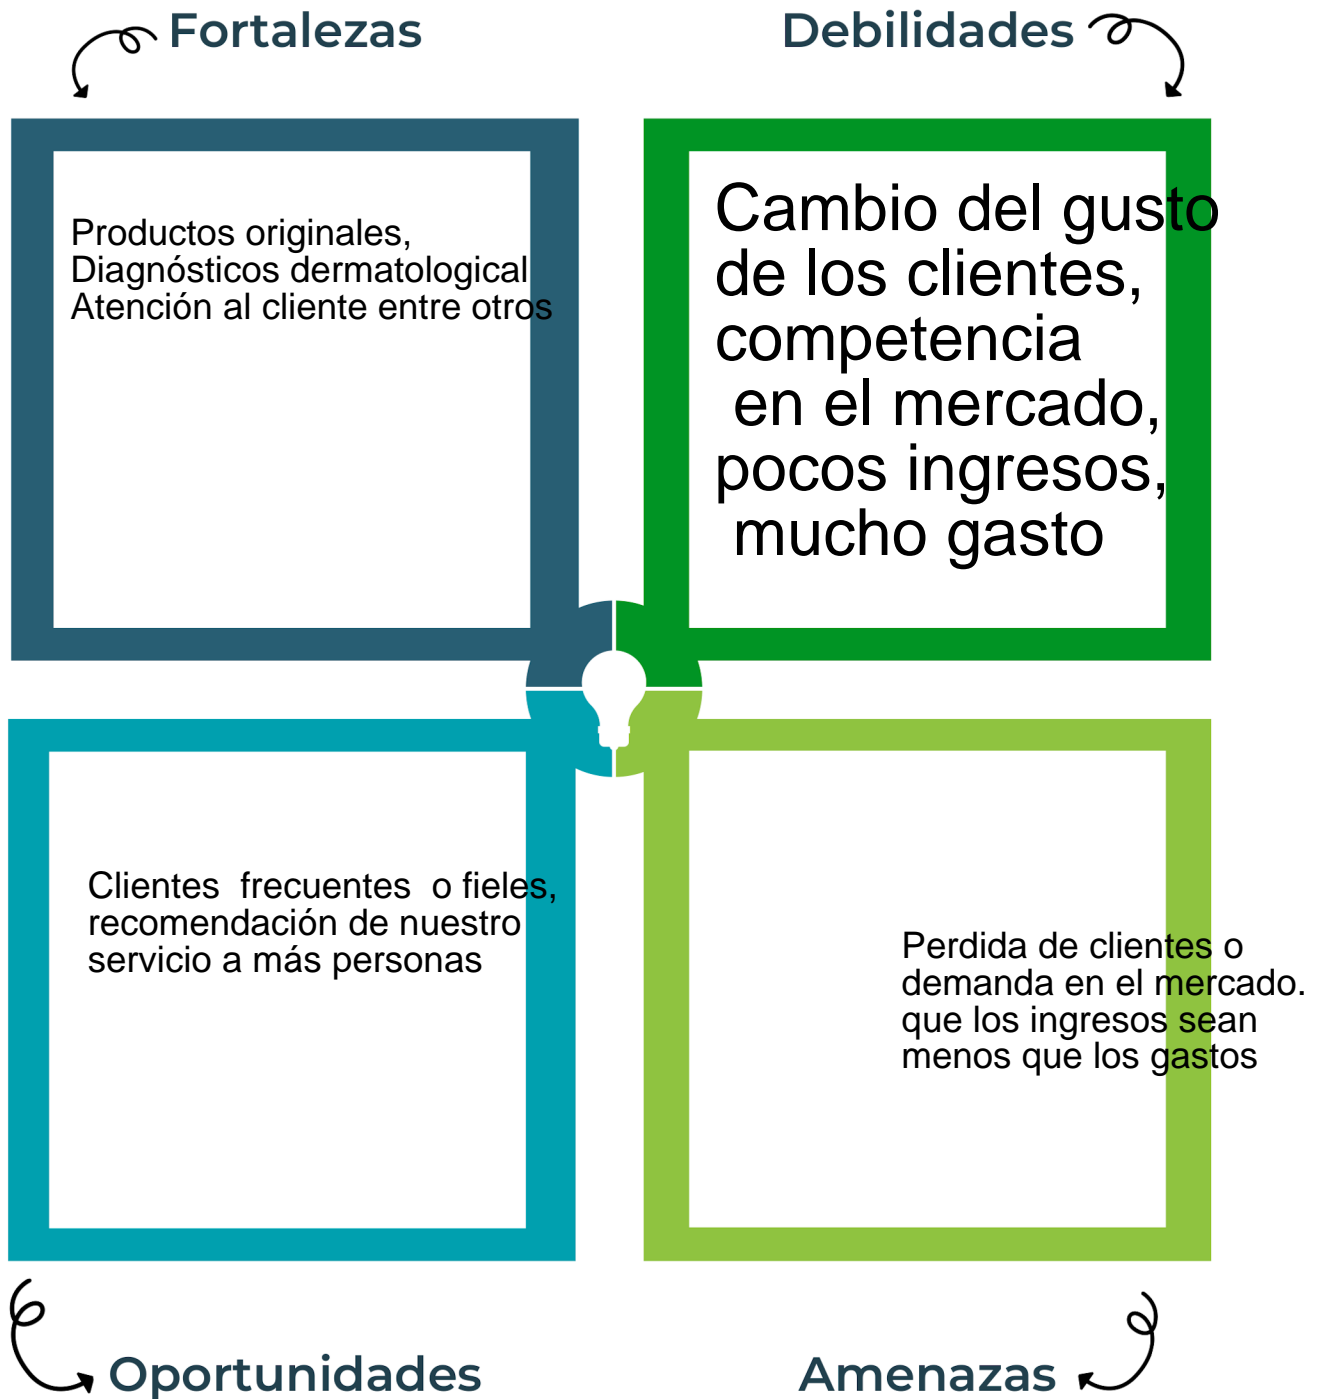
Fortalezas

Debilidades

Productos originales,
Diagnósticos dermatological
Atención al cliente entre otros

Cambio del gusto de los clientes, competencia en el mercado, pocos ingresos, mucho gasto

Clientes frecuentes o fieles, recomendación de nuestro servicio a más personas

Perdida de clientes o demanda en el mercado. que los ingresos sean menos que los gastos

Oportunidades

Amenazas